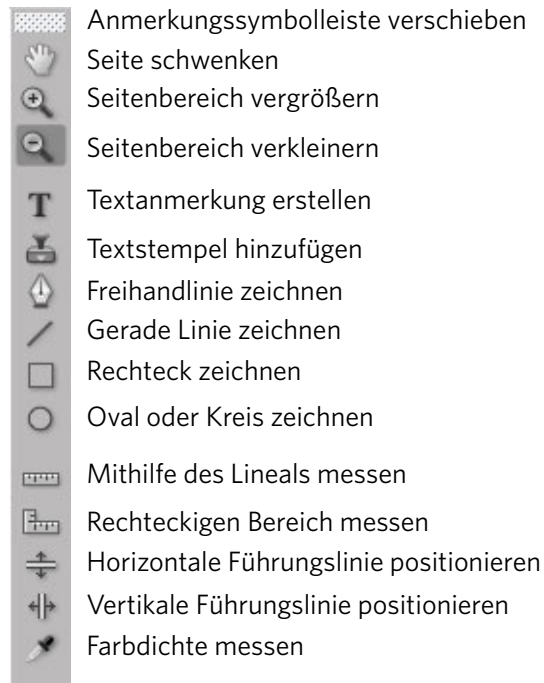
Anmerkungssymbolleiste verschieben
Seite schwenken
Seitenbereich vergrößern
Seitenbereich verkleinern
Textanmerkung erstellen
Textstempel hinzufügen
Freihandlinie zeichnen
Gerade Linie zeichnen
Rechteck zeichnen
Oval oder Kreis zeichnen
Mithilfe des Lineals messen
Rechteckigen Bereich messen
Horizontale Führungslinie positionieren
Vertikale Führungslinie positionieren
Farbdichte messen